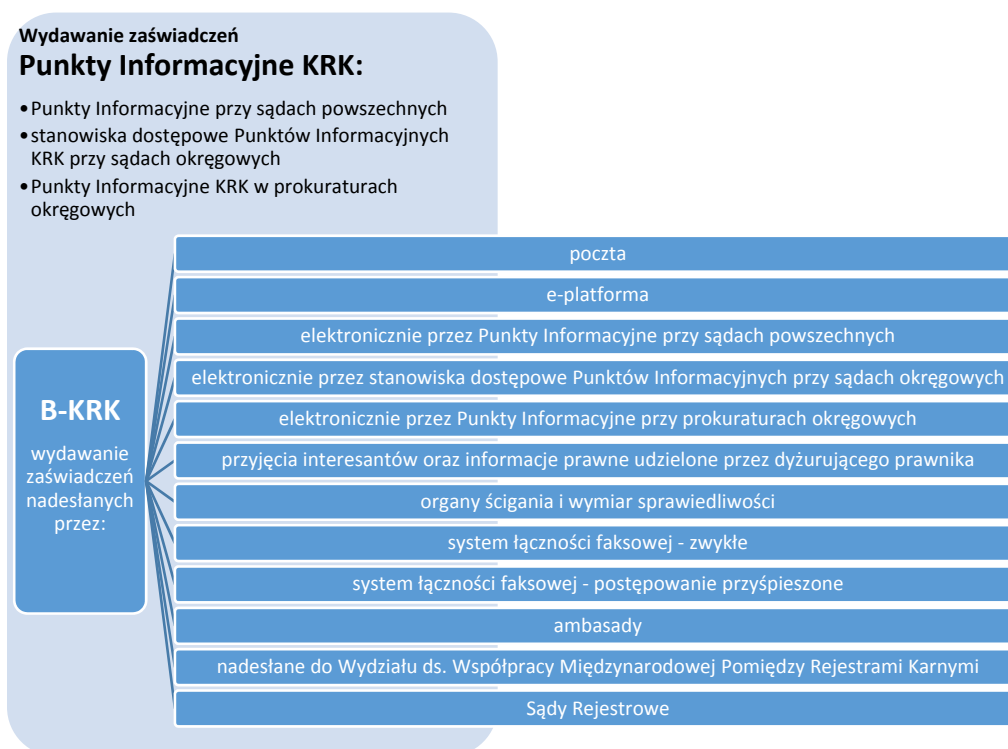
Wydawanie zaświadczeń
Punkty Informacyjne KRK:

• Punkty Informacyjne przy sądach powszechnych
• stanowiska dostępowe Punktów Informacyjnych KRK przy sądach okręgowych
• Punkty Informacyjne KRK w prokuraturach okręgowych

B-KRK

wydawanie zaświadczeń nadesłanych przez:

poczta

e-platforma

elektronicznie przez Punkty Informacyjne przy sądach powszechnych

elektronicznie przez stanowiska dostępowe Punktów Informacyjnych przy sądach okręgowych

elektronicznie przez Punkty Informacyjne przy prokuraturach okręgowych

przyjęcia interesantów oraz informacje prawne udzielone przez dyżurującego prawnika

organy ścigania i wymiar sprawiedliwości

system łączności faksowej - zwykłe

system łączności faksowej - postępowanie przyśpieszone

ambasady

nadesłane do Wydziału ds. Współpracy Międzynarodowej Pomiędzy Rejestrami Karnymi

Sądy Rejestrowe